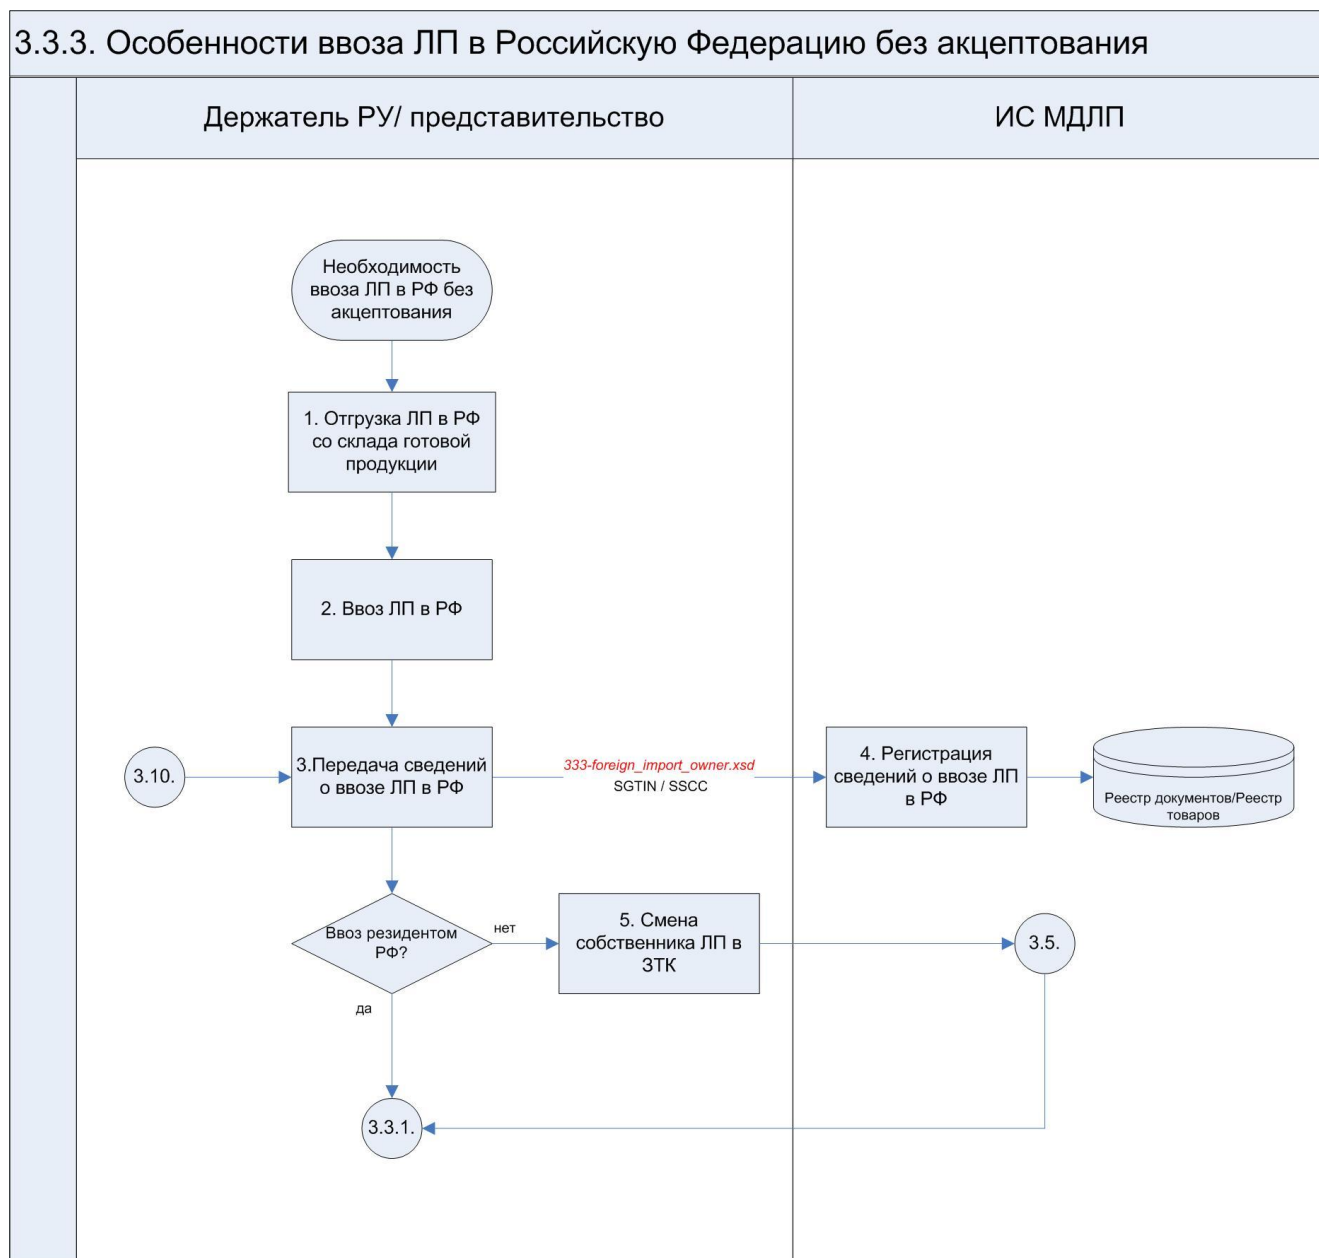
3.3.3. Особенности ввоза ЛП в Российскую Федерацию без акцептования

Держатель РУ/ представительство

ИС МДЛП

Необходимость ввоза ЛП в РФ без акцептования

1. Отгрузка ЛП в РФ со склада готовой продукции

2. Ввоз ЛП в РФ

3.10.

3.Передача сведений о ввозе ЛП в РФ

333-foreign_import_owner.xsd
SGTIN / SSCC

4. Регистрация сведений о ввозе ЛП в РФ

Реестр документов/Реестр товаров

Ввоз резидентом РФ?

нет

5. Смена собственника ЛП в ЗТК

3.5.

да

3.3.1.